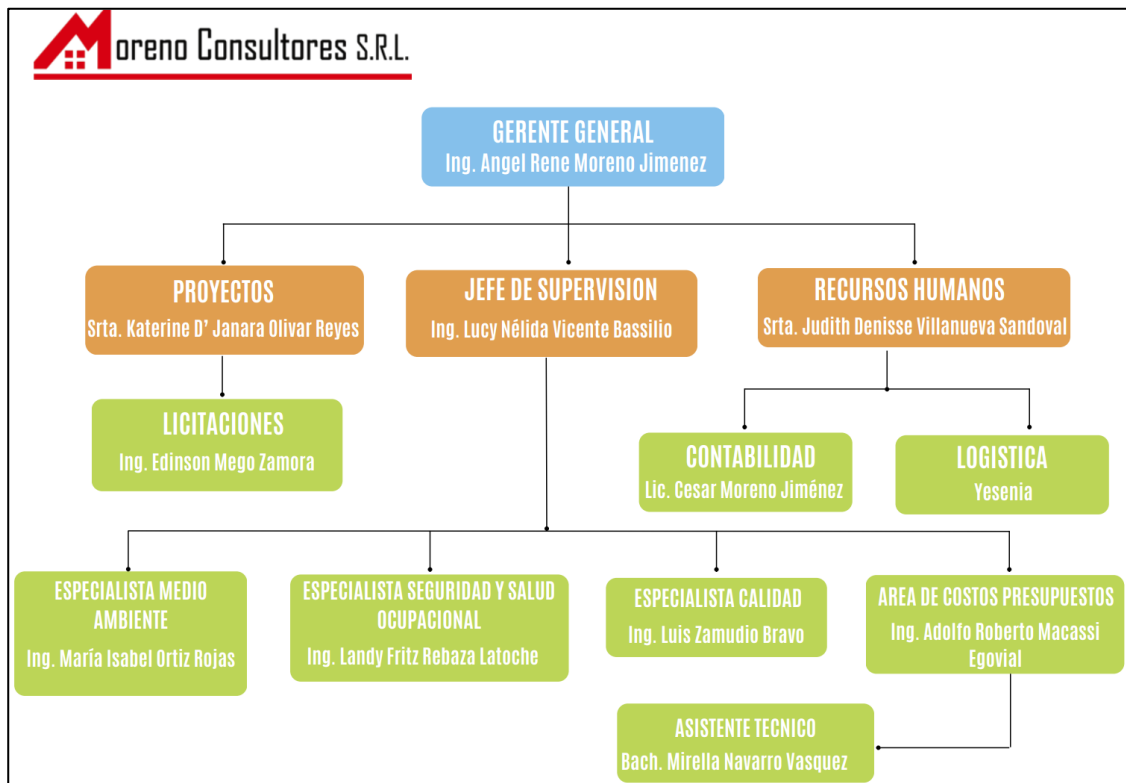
Moreno Consultores S.R.L.

GERENTE GENERAL
Ing. Angel Rene Moreno Jimenez

PROYECTOS
Srta. Katerine D' Janara Olivar Reyes

JEFE DE SUPERVISION
Ing. Lucy Nélida Vicente Bassilio

RECURSOS HUMANOS
Srta. Judith Denisse Villanueva Sandoval

LICITACIONES
Ing. Edinson Mego Zamora

CONTABILIDAD
Lic. Cesar Moreno Jiménez

LOGISTICA
Yesenia

ESPECIALISTA MEDIO AMBIENTE
Ing. María Isabel Ortiz Rojas

ESPECIALISTA SEGURIDAD Y SALUD OCUPACIONAL
Ing. Landy Fritz Rebaza Latoche

ESPECIALISTA CALIDAD
Ing. Luis Zamudio Bravo

AREA DE COSTOS PRESUPUESTOS
Ing. Adolfo Roberto Macassi Egovial

ASISTENTE TECNICO
Bach. Mirella Navarro Vasquez